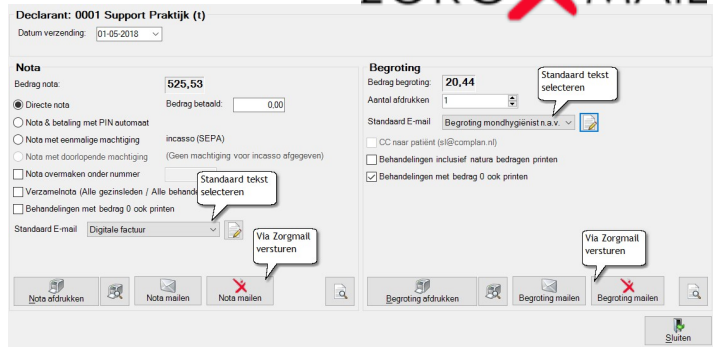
ZORGMAIL

Declarant: 0001 Support Praktijk (t)

Datum verzending: 01-05-2018

Nota

Bedrag nota: 525,53

Directe nota

Bedrag betaald: 0,00

Nota & betaling met PIN automaat

Nota met eenmalige machtiging incasso (SEPA)

Nota met doorlopende machtiging (Geen machtiging voor incasso afgegeven)

Nota overmaken onder nummer

Verzamelnota (Alle gezinsleden / Alle behande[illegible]

Behandelingen met bedrag 0 ook printen

Standaard tekst selecteren

Standaard E-mail Digitale factuur

Via Zorgmail versturen

Nota afdrukken

Nota mailen

Nota mailen

Begroting

Bedrag begroting: 20,44

Aantal afdrukken 1

Standaard tekst selecteren

Standaard E-mail Begroting mondhygiënist n.a.v.

CC naar patiënt (sl@complan.nl)

Behandelingen inclusief natura bedragen printen

Behandelingen met bedrag 0 ook printen

Via Zorgmail versturen

Begroting afdrukken

Begroting mailen

Begroting mailen

Sluiten